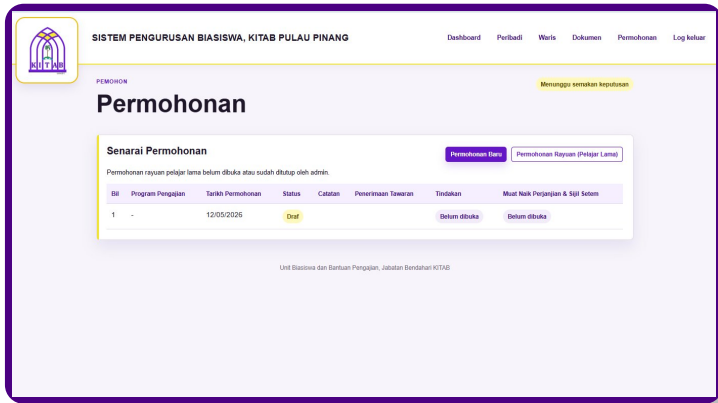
KITAB

SISTEM PENGURUSAN BIASISWA, KITAB PULAU PINANG

Dashboard Peribadi Waris Dokumen Permohonan Log keluar

PEMOHON

Permohonan

Menunggu semakan keputusan

Senarai Permohonan

Permohonan Baru Permohonan Rayuan (Pelajar Lama)

Permohonan rayuan pelajar lama belum dibuka atau sudah ditutup oleh admin.

| Bil | Program Pengajian | Tarikh Permohonan | Status | Catatan | Penerimaan Tawaran | Tindakan | Muat Naik Perjanjian & Sijil Setem |
|---|---|---|---|---|---|---|---|
| 1 | - | 12/05/2025 | Draf | | | Belum dibuka | Belum dibuka |

Unit Biasiswa dan Bantuan Pengajian, Jabatan Bendahari KITAB